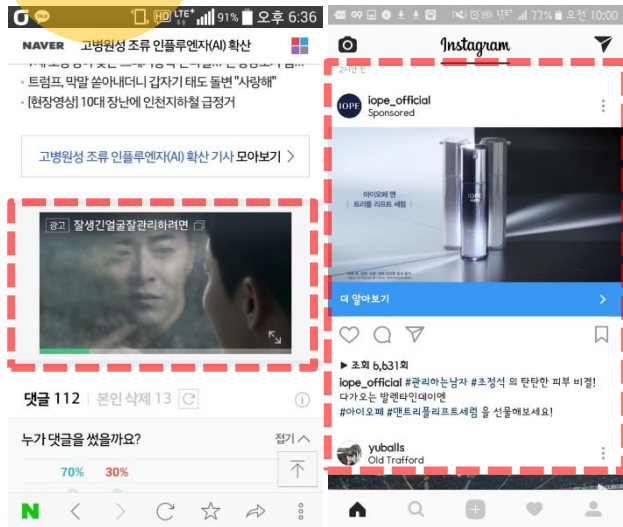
HD LTE 91% 오후 6:36

NAVER 고병원성 조류 인플루엔자(AI) 확산

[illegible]

• 트럼프, 막말 쏟아내더니 갑자기 태도 돌변 "사랑해"

• [현장영상] 10대 장난에 인천지하철 급정거

고병원성 조류 인플루엔자(AI) 확산 기사 모아보기 >

광고 잘생긴얼굴잘관리하려면

댓글 112 | 본인 삭제 13

누가 댓글을 썼을까요?

접기

70% 30%

N

LTE 77% 오전 10:00

Instagram

2시간 전

iope_official
Sponsored

아이오페 맨
트리플 리프트 세럼

더 알아보기 >

▶ 조회 6,631회

iope_official #관리하는남자 #조정석 의 탄탄한 피부 비결! 다가오는 발렌타인데이엔 #아이오페 #맨트리플리프트세럼 을 선물해보세요!

yuballs
Old Trafford